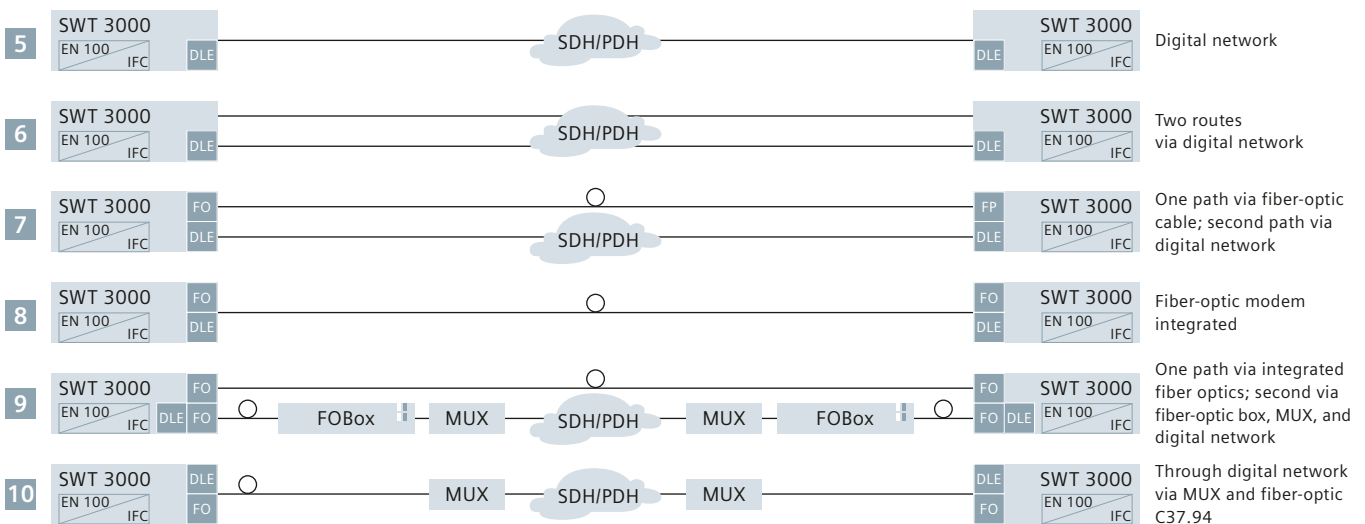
5
SWT 3000
EN 100
IFC
DLE
SDH/PDH
DLE
SWT 3000
EN 100
IFC
Digital network

6
SWT 3000
EN 100
IFC
DLE
SDH/PDH
DLE
SWT 3000
EN 100
IFC
Two routes via digital network

7
SWT 3000
EN 100
IFC
FO
DLE
SDH/PDH
FP
DLE
SWT 3000
EN 100
IFC
One path via fiber-optic cable; second path via digital network

8
SWT 3000
EN 100
IFC
FO
DLE
FO
DLE
SWT 3000
EN 100
IFC
Fiber-optic modem integrated

9
SWT 3000
EN 100
IFC
FO
DLE
FO
FOBox
MUX
SDH/PDH
MUX
FOBox
FO
FO
DLE
SWT 3000
EN 100
IFC
One path via integrated fiber optics; second via fiber-optic box, MUX, and digital network

10
SWT 3000
EN 100
IFC
DLE
FO
MUX
SDH/PDH
MUX
DLE
FO
SWT 3000
EN 100
IFC
Through digital network via MUX and fiber-optic C37.94